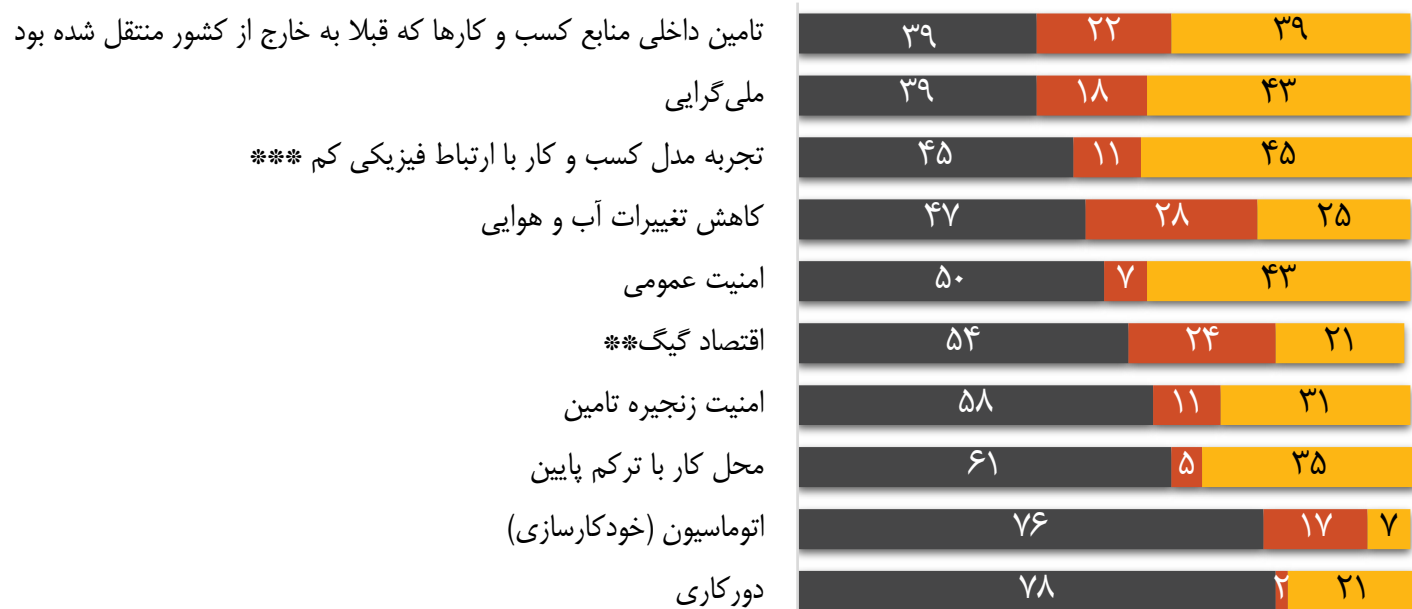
| | | | |
|---|---|---|---|
| تامین داخلی منابع کسب و کارها که قبلا به خارج از کشور منتقل شده بود | ۳۹ | ۲۲ | ۳۹ |
| ملی‌گرایی | ۳۹ | ۱۸ | ۴۳ |
| تجربه مدل کسب و کار با ارتباط فیزیکی کم *** | ۴۵ | ۱۱ | ۴۵ |
| کاهش تغییرات آب و هوایی | ۴۷ | ۲۸ | ۲۵ |
| امنیت عمومی | ۵۰ | ۷ | ۴۳ |
| اقتصاد گیگ** | ۵۴ | ۲۴ | ۲۱ |
| امنیت زنجیره تامین | ۵۸ | ۱۱ | ۳۱ |
| محل کار با ترکم پایین | ۶۱ | ۵ | ۳۵ |
| اتوماسیون (خودکارسازی) | ۷۶ | ۱۷ | ۷ |
| دورکاری | ۷۸ | ۲ | ۲۱ |